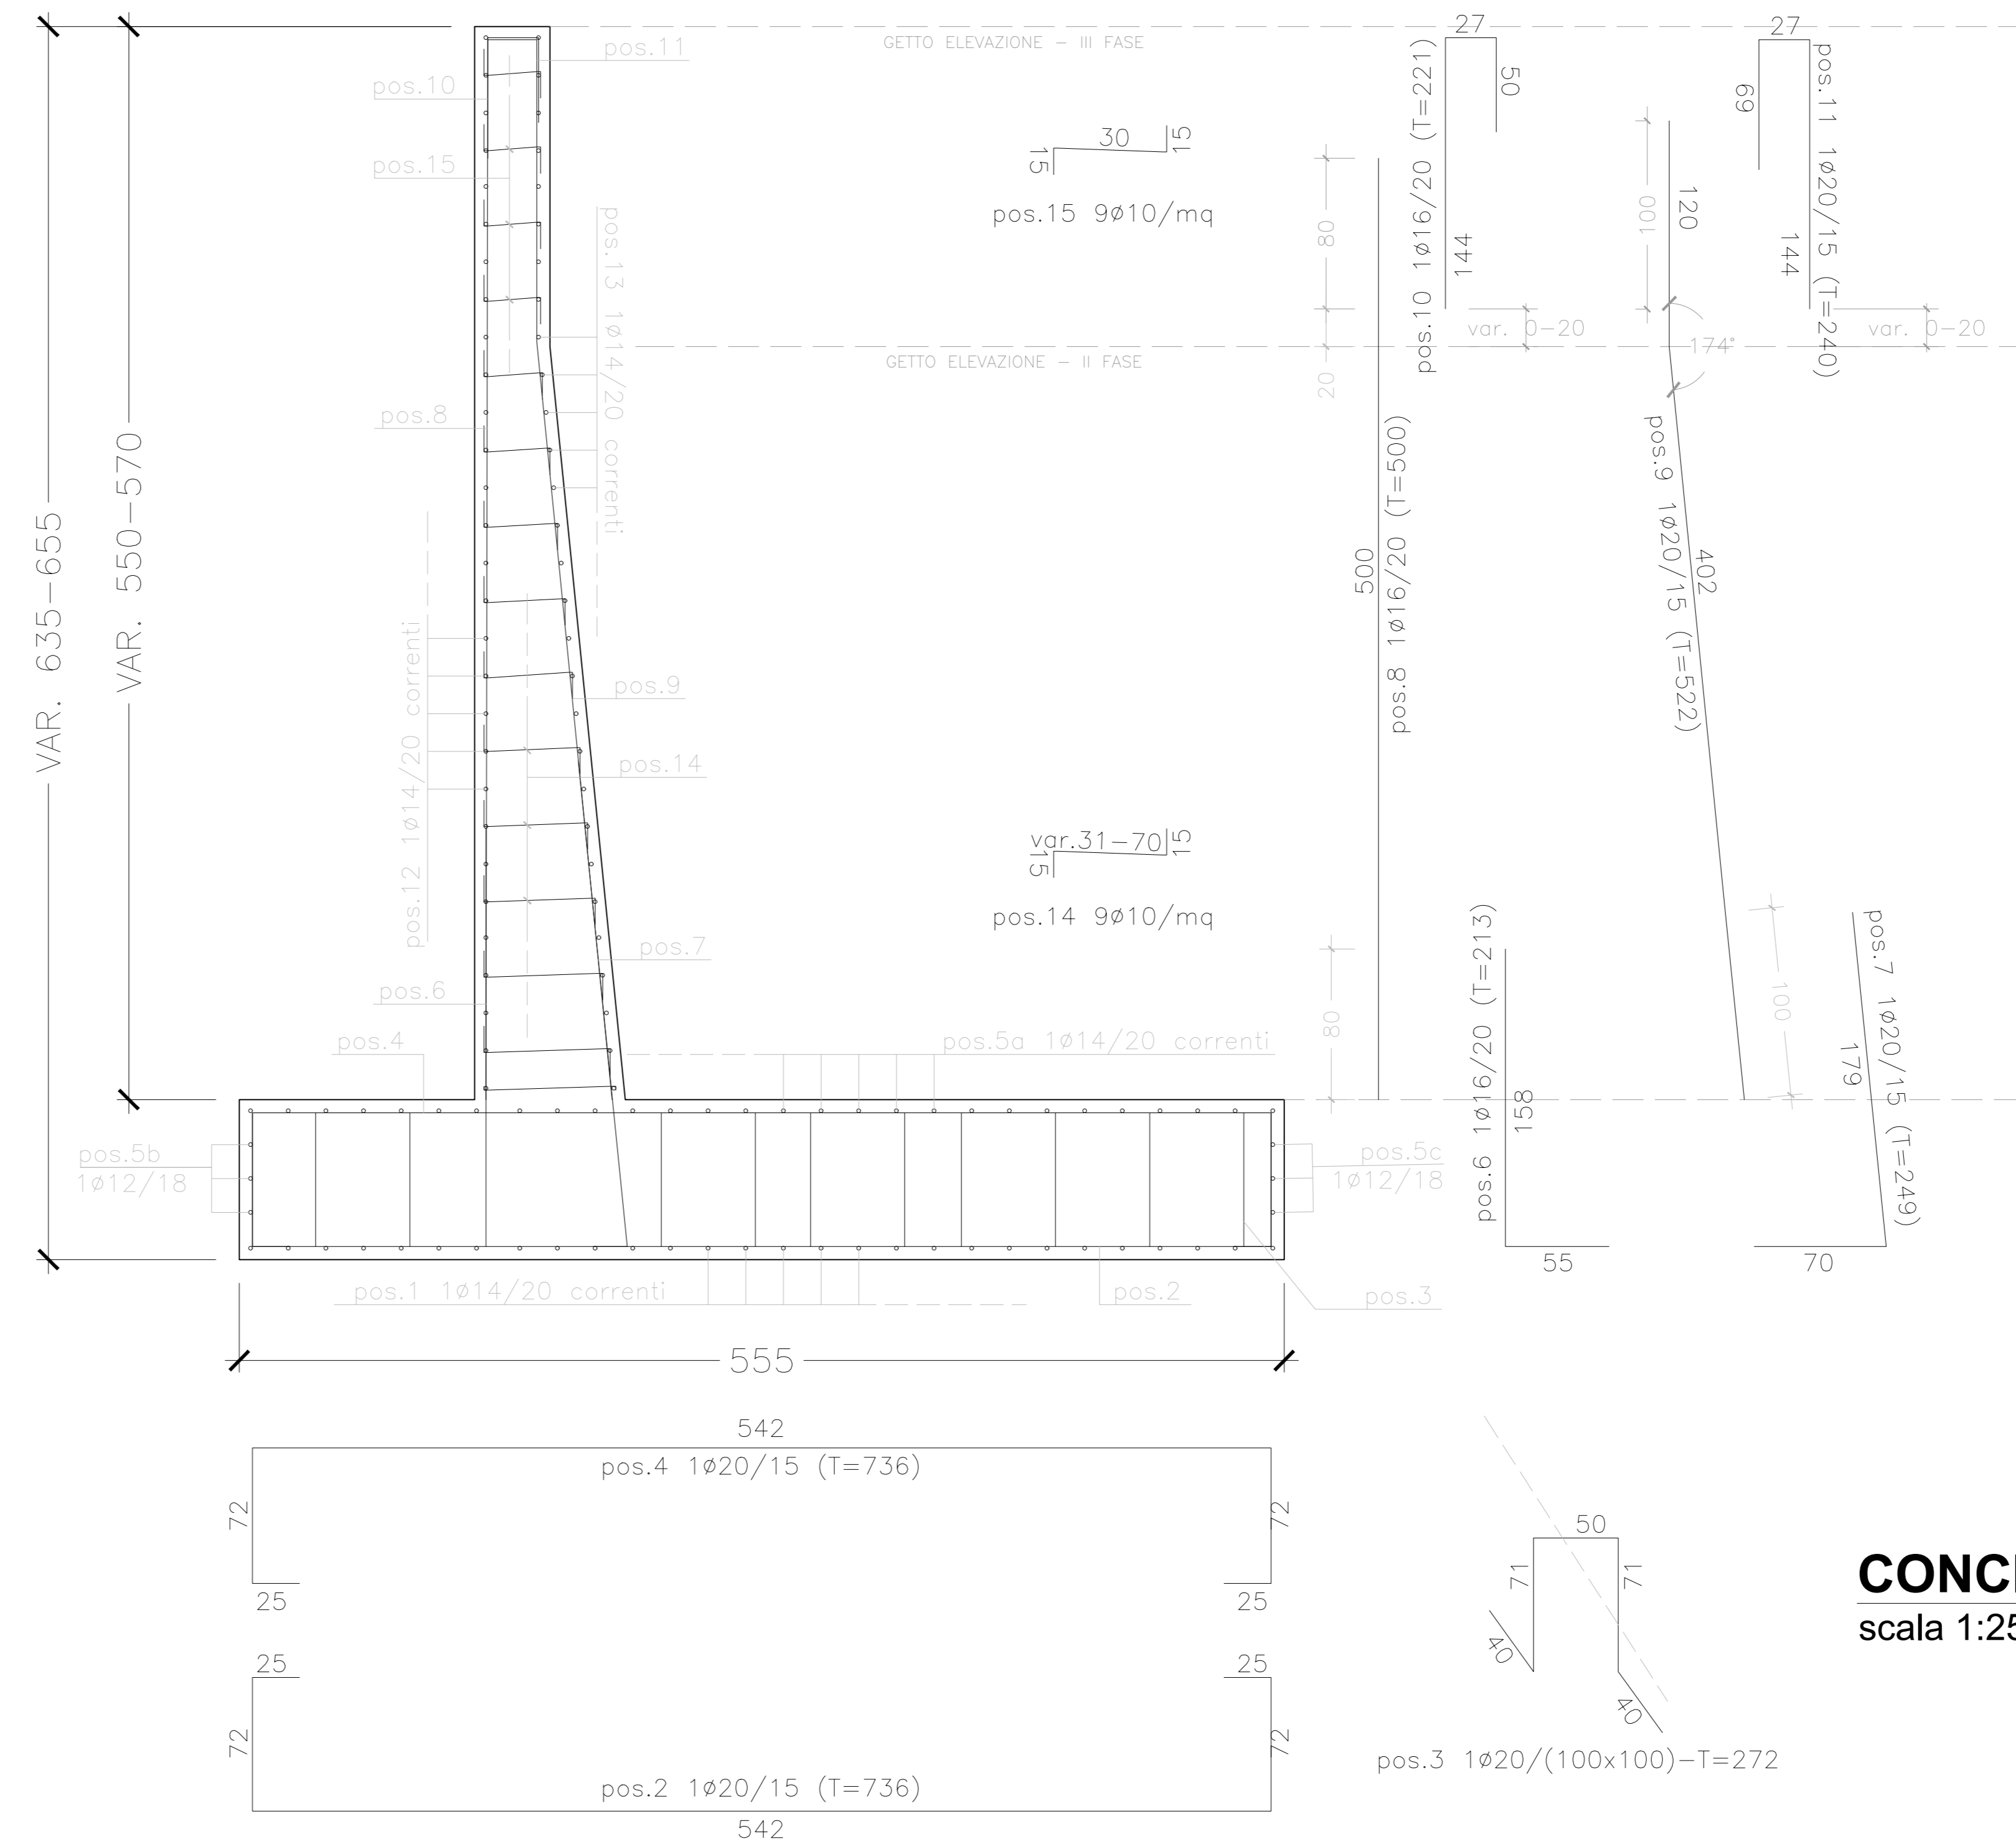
VAR. 635–655
VAR. 550–570

pos.11
pos.10
pos.15
pos.13 1ø14/20 correnti
pos.8
pos.12 1ø14/20 correnti
pos.9
pos.14
pos.7
pos.6
pos.4
pos.5a 1ø14/20 correnti
pos.5b 1ø12/18
pos.5c 1ø12/18
pos.1 1ø14/20 correnti
pos.2
pos.3

555

GETTO ELEVAZIONE – III FASE
GETTO ELEVAZIONE – II FASE

15 30 15
pos.15 9ø10/mq

var.31–70 15
15
pos.14 9ø10/mq

80
20
500
pos.8 1ø16/20 (T=500)
80

27
50
144
pos.10 1ø16/20 (T=221)
var. 0–20

100
120
174°
402
pos.9 1ø20/15 (T=522)

27
69
144
pos.11 1ø20/15 (T=240)
var. 0–20

pos.6 1ø16/20 (T=213)
158
55

100
179
pos.7 1ø20/15 (T=249)
70

542
pos.4 1ø20/15 (T=736)
72 72
25 25

25 25
72 72
pos.2 1ø20/15 (T=736)
542

50
71 71
40 40
pos.3 1ø20/(100x100)–T=272

CONC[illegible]
scala 1:2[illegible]